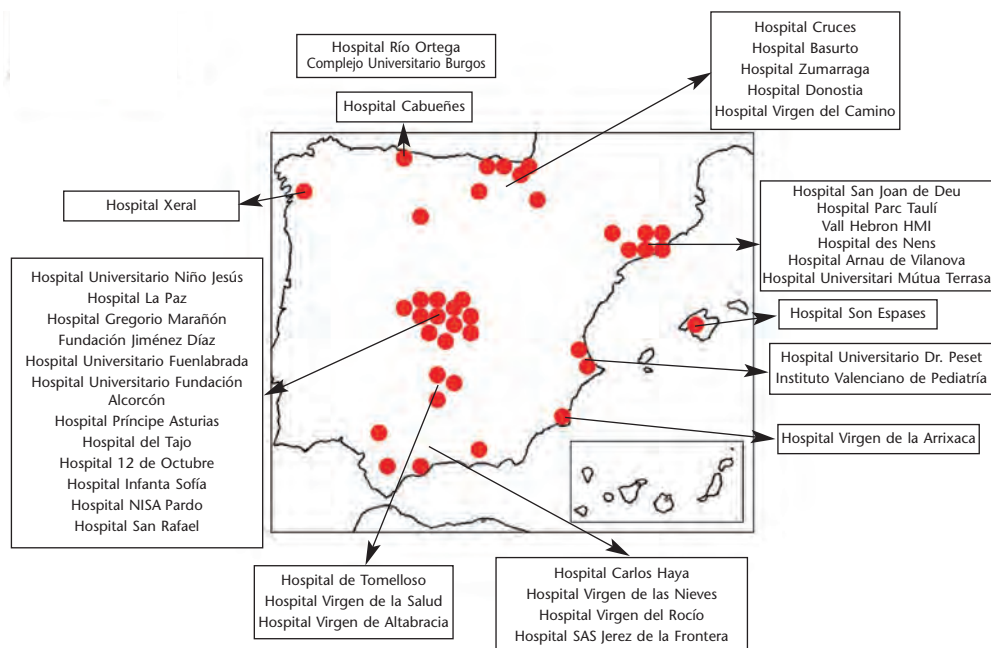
Hospital Río Ortega
Complejo Universitario Burgos

Hospital Cabueñes

Hospital Cruces
Hospital Basurto
Hospital Zumarraga
Hospital Donostia
Hospital Virgen del Camino

Hospital Xeral

Hospital San Joan de Deu
Hospital Parc Taulí
Vall Hebron HMI
Hospital des Nens
Hospital Arnau de Vilanova
Hospital Universitari Mútua Terrasa

Hospital Universitario Niño Jesús
Hospital La Paz
Hospital Gregorio Marañón
Fundación Jiménez Díaz
Hospital Universitario Fuenlabrada
Hospital Universitario Fundación Alcorcón
Hospital Príncipe Asturias
Hospital del Tajo
Hospital 12 de Octubre
Hospital Infanta Sofía
Hospital NISA Pardo
Hospital San Rafael

Hospital Son Espases

Hospital Universitario Dr. Peset
Instituto Valenciano de Pediatría

Hospital Virgen de la Arrixaca

Hospital de Tomelloso
Hospital Virgen de la Salud
Hospital Virgen de Altabracia

Hospital Carlos Haya
Hospital Virgen de las Nieves
Hospital Virgen del Rocío
Hospital SAS Jerez de la Frontera